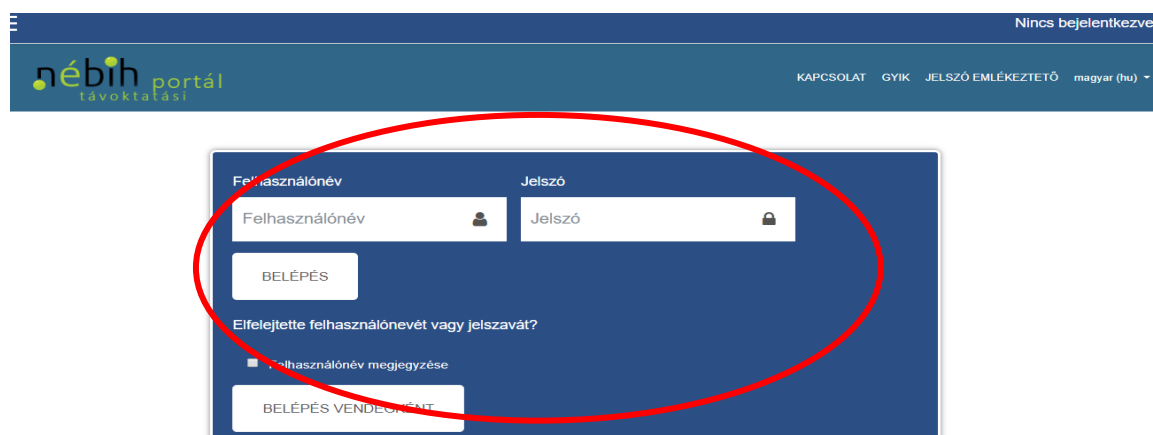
Nincs bejelentkezve

nébih portál távoktatási

KAPCSOLAT GYIK JELSZÓ EMLÉKEZTETŐ magyar (hu)

Felhasználónév

Jelszó

Felhasználónév

Jelszó

BELÉPÉS

Elfelejtette felhasználónevét vagy jelszavát?

Felhasználónév megjegyzése

BELÉPÉS VENDÉGKÉNT